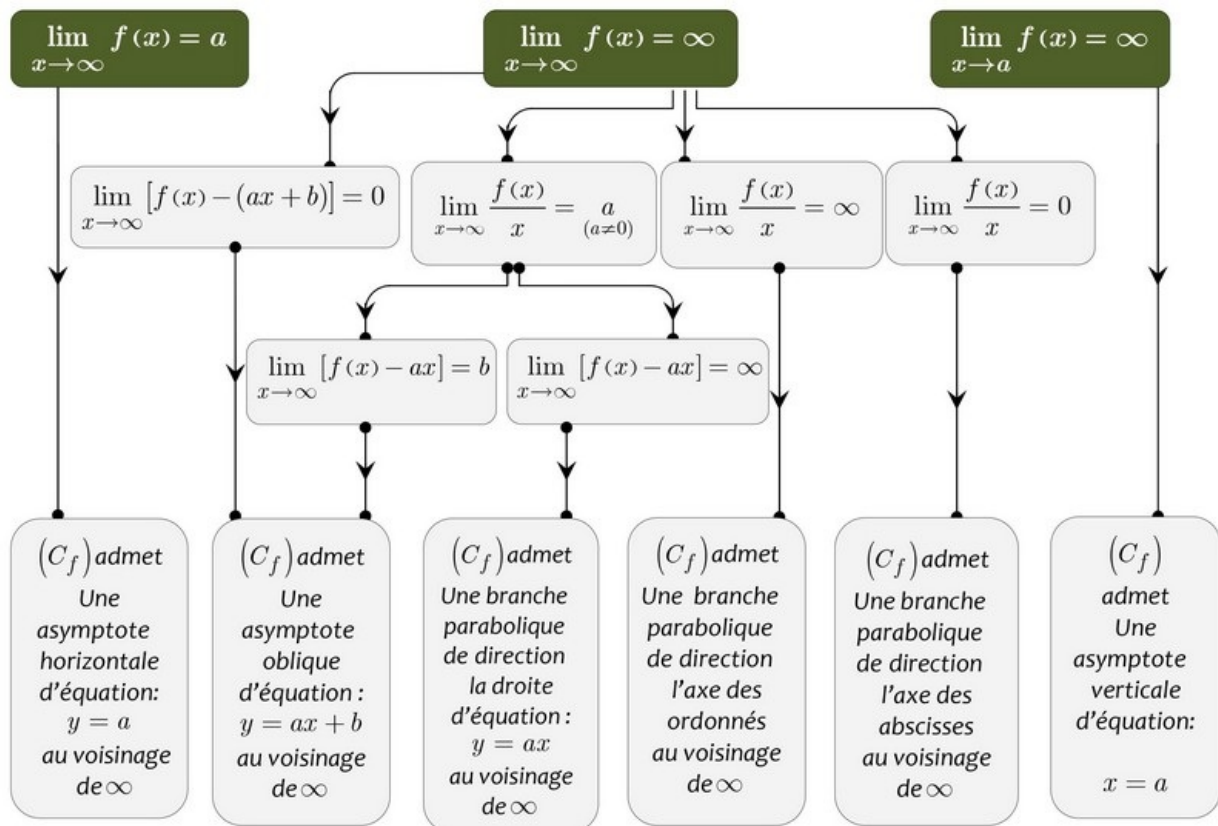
$\lim_{x\to\infty} f(x) = a$

$\lim_{x\to\infty} f(x) = \infty$

$\lim_{x\to a} f(x) = \infty$

$\lim_{x\to\infty} [f(x) - (ax+b)] = 0$

$\lim_{x\to\infty} \frac{f(x)}{x} = \underset{(a\neq 0)}{a}$

$\lim_{x\to\infty} \frac{f(x)}{x} = \infty$

$\lim_{x\to\infty} \frac{f(x)}{x} = 0$

$\lim_{x\to\infty} [f(x) - ax] = b$

$\lim_{x\to\infty} [f(x) - ax] = \infty$

$(C_f)$ admet Une asymptote horizontale d'équation: $y = a$ au voisinage de $\infty$

$(C_f)$ admet Une asymptote oblique d'équation : $y = ax + b$ au voisinage de $\infty$

$(C_f)$ admet Une branche parabolique de direction la droite d'équation : $y = ax$ au voisinage de $\infty$

$(C_f)$ admet Une branche parabolique de direction l'axe des ordonnés au voisinage de $\infty$

$(C_f)$ admet Une branche parabolique de direction l'axe des abscisses au voisinage de $\infty$

$(C_f)$ admet Une asymptote verticale d'équation: $x = a$